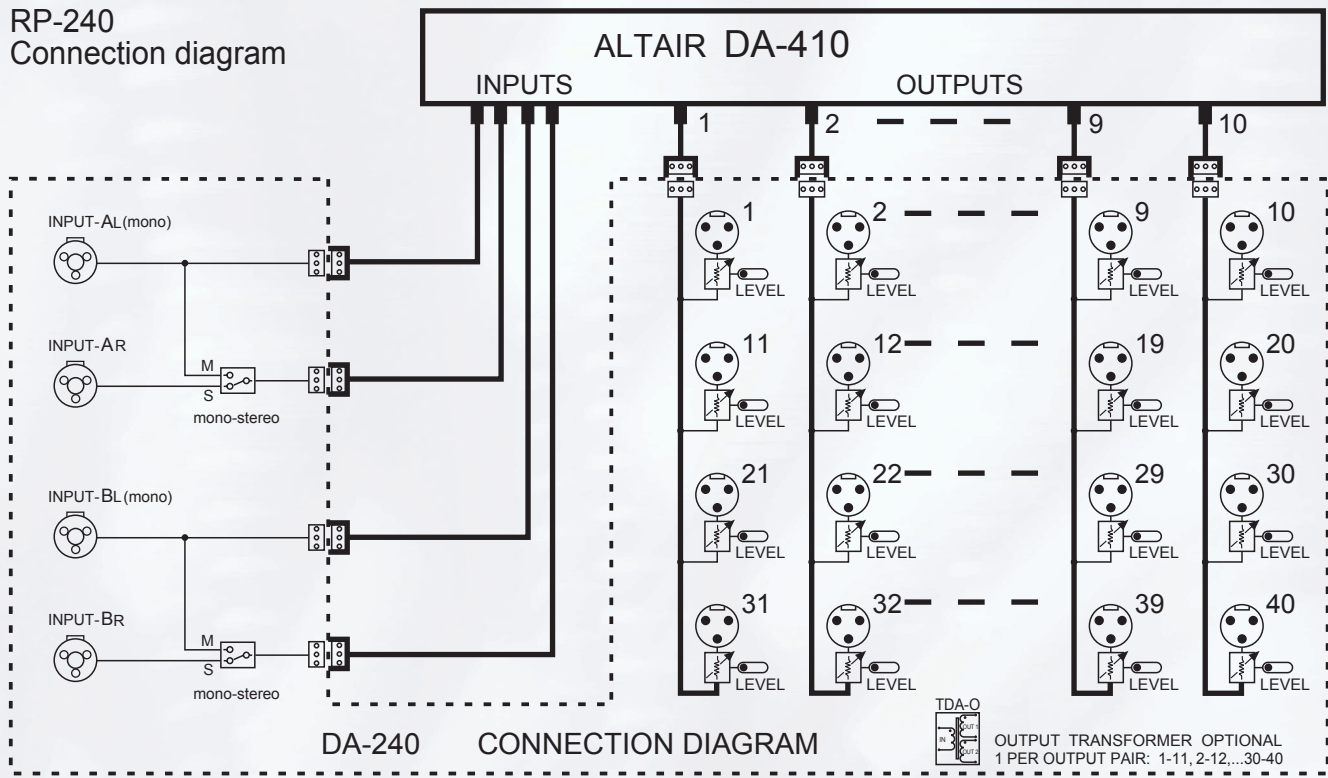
RP-240
Connection diagram

ALTAIR DA-410

INPUTS

OUTPUTS

1

2

9

10

INPUT-AL(mono)

INPUT-AR

M

S

mono-stereo

INPUT-BL(mono)

INPUT-BR

M

S

mono-stereo

1

LEVEL

2

LEVEL

9

LEVEL

10

LEVEL

11

LEVEL

12

LEVEL

19

LEVEL

20

LEVEL

21

LEVEL

22

LEVEL

29

LEVEL

30

LEVEL

31

LEVEL

32

LEVEL

39

LEVEL

40

LEVEL

TDA-O

IN

OUT 1

OUT 2

DA-240 CONNECTION DIAGRAM

OUTPUT TRANSFORMER OPTIONAL
1 PER OUTPUT PAIR: 1-11, 2-12,...30-40